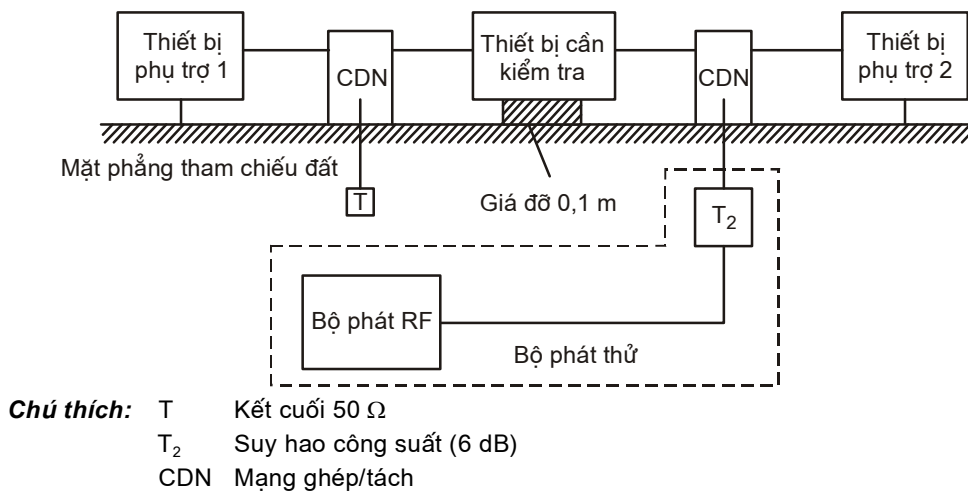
Thiết bị phụ trợ 1

CDN

Thiết bị cần kiểm tra

CDN

Thiết bị phụ trợ 2

Mặt phẳng tham chiếu đất

T

Giá đỡ 0,1 m

$T_2$

Bộ phát RF

Bộ phát thử

Chú thích: T Kết cuối 50 $\Omega$

$T_2$ Suy hao công suất (6 dB)

CDN Mạng ghép/tách